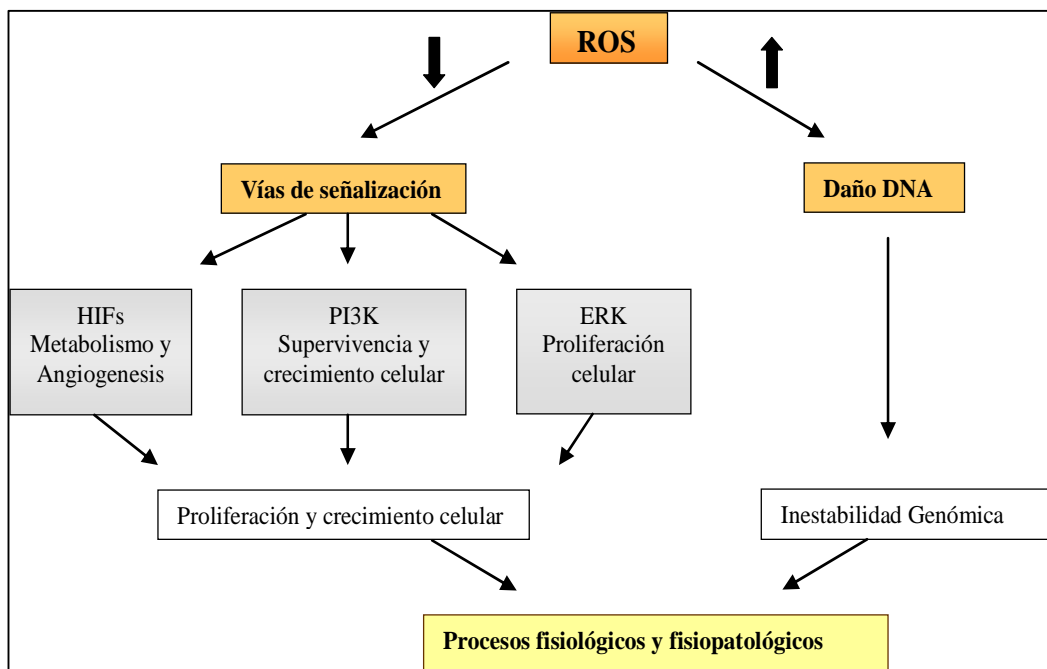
ROS

Vías de señalización

Daño DNA

HIFs
Metabolismo y
Angiogenesis

PI3K
Supervivencia y
crecimiento celular

ERK
Proliferación
celular

Proliferación y crecimiento celular

Inestabilidad Genómica

Procesos fisiológicos y fisiopatológicos